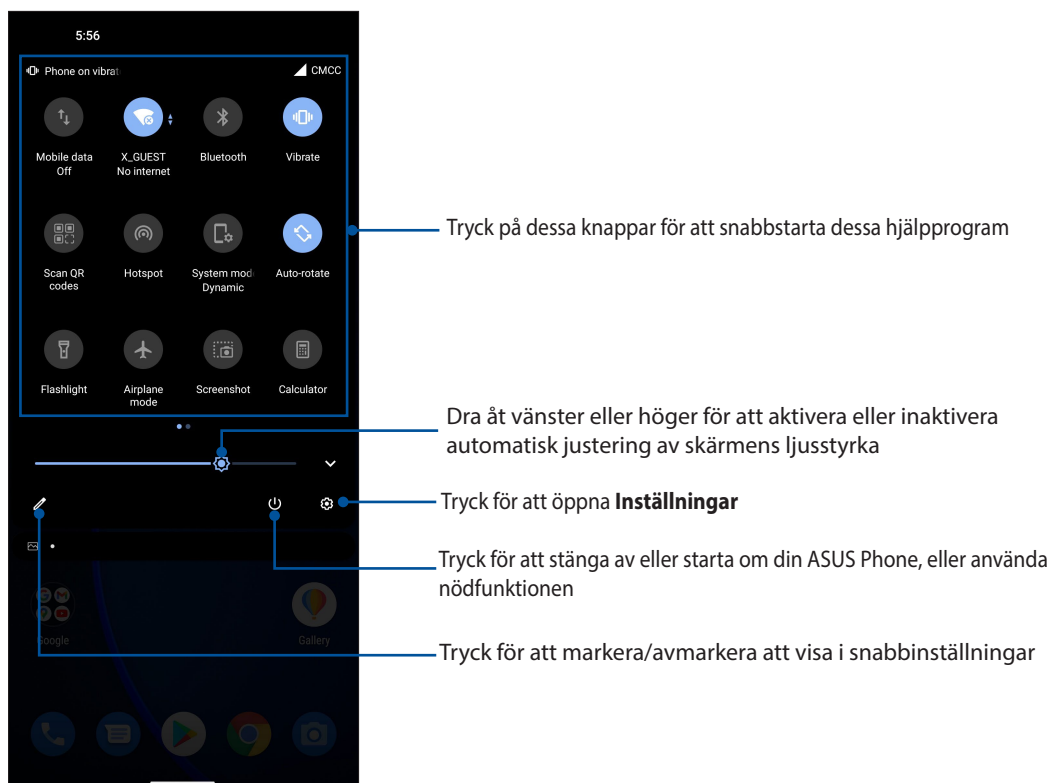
5:56

Phone on vibrat

CMCC

Mobile data Off

X_GUEST No internet

Bluetooth

Vibrate

Scan QR codes

Hotspot

System mode Dynamic

Auto-rotate

Flashlight

Airplane mode

Screenshot

Calculator

Google

Gallery

Tryck på dessa knappar för att snabbstarta dessa hjälpprogram

Dra åt vänster eller höger för att aktivera eller inaktivera automatisk justering av skärmens ljusstyrka

Tryck för att öppna **Inställningar**

Tryck för att stänga av eller starta om din ASUS Phone, eller använda nödfunktionen

Tryck för att markera/avmarkera att visa i snabbinställningar